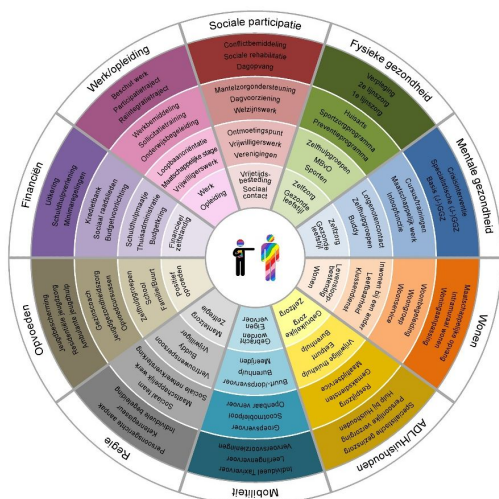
Sociale participatie

Conflictbemiddeling
Sociale rehabilitatie
Dagbesteding

Mantelzorgondersteuning
Dagvoorziening
Welzijnswerk

Ontmoetingspunt
Vrijwilligerswerk
Verenigingen

Vrijetijdsbesteding
Sociaal contact

Fysieke gezondheid

Verslaving
2e lijnszorg
1e lijnszorg

Huisarts
Sportprogramma
Preventieprogramma

Zelfhulpgroepen
MBvO
Sporten

Zelfzorg
Gezonde leefstijl

Mentale gezondheid

Crisisinterventie
Specialistische GGZ
Basis GGZ

Cursus/training
Maatschappelijk werk
Mindfulness

Lotgenotencontact
Zelfhulpgroepen
Buddy

Zelfzorg
Gezonde leefstijl

Wonen

Maatschappelijke opvang
Intramurale woonvorm
Beschermd wonen

Woonbegeleiding
Woonservice
Woonzorg

Inwonen bij een ander
Leefbaarheid
Klussendienst

Levensloopbestendige woning
Woning

ADL/Huishouden

Specialistische gezondheid
Persoonlijke verzorging
Hulp bij huishouden

Gemaksdiensten
Maaltijdservice
Boodschappendienst

Vrijwillige thuishulp
Burenhulp
Eetpunt

Zelfredzaamheid
Zelfzorg

Mobiliteit

Individueel Taxivervoer
Leerlingenvervoer
Vervoersvoorzieningen

Groepsvervoer
Scootmobielpool
Openbaar vervoer

Buurt-/dorpsvervoer
Burenhulp
Meerijden

Gebruik eigen vervoer
Fiets
Lopen

Regie

Persoonsgerichte aanpak
Wijkteam
Individuele begeleiding

Sociaal team
Maatschappelijk werk
Sociale netwerkversterking

Vrijwilliger
Buddy
Lotgenotencontact

Zelfregie
Mantelzorg

Opvoeden

Gezinsondersteuning
Gespecialiseerde zorg
Jeugdhulpverlening

Opvoedondersteuning
Gezinsbegeleiding
Opvoedcursus

Zelfhulpgroepen
Buurt
Familie

Positief opvoeden

Financiën

Uitkering
Schuldhulpverlening
Minimaregelingen

Kredietbank
Sociaal raadslieden
Budgetcoaching

Schuldhulpmaatje
Thuisadministratie
Budgettering

Financieel zelfredzaam

Werk/opleiding

Beschut werk
Participatieplaats
Reintegratietraject

Werkbemiddeling
Sollicitatietraining
Onderwijsbegeleiding

Loopbaanoriëntatie
Maatschappelijke stage
Vrijwilligerswerk

Werk
Opleiding